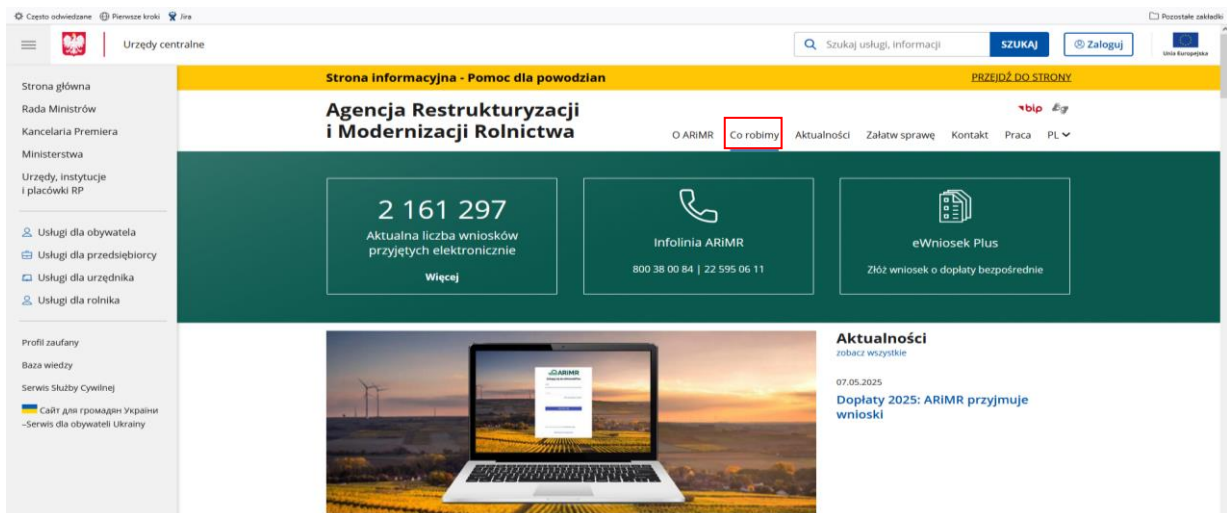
Często odwiedzane Pierwsze kroki Jira
Pozostałe zakładki

Urzędy centralne
Szukaj usługi, informacji
SZUKAJ
Zaloguj
Unia Europejska

Strona główna
Rada Ministrów
Kancelaria Premiera
Ministerstwa
Urzędy, instytucje i placówki RP

Usługi dla obywatela
Usługi dla przedsiębiorcy
Usługi dla urzędnika
Usługi dla rolnika

Profil zaufany
Baza wiedzy
Serwis Służby Cywilnej
Сайт для громадян України –Serwis dla obywateli Ukrainy

Strona informacyjna - Pomoc dla powodzian
PRZEJDŹ DO STRONY

Agencja Restrukturyzacji i Modernizacji Rolnictwa
bip
O ARiMR Co robimy Aktualności Załatw sprawę Kontakt Praca PL

2 161 297
Aktualna liczba wniosków przyjętych elektronicznie
Więcej

Infolinia ARiMR
800 38 00 84 | 22 595 06 11

eWniosek Plus
Złóż wniosek o dopłaty bezpośrednie

ARiMR

Aktualności
zobacz wszystkie
07.05.2025
Dopłaty 2025: ARiMR przyjmuje wnioski